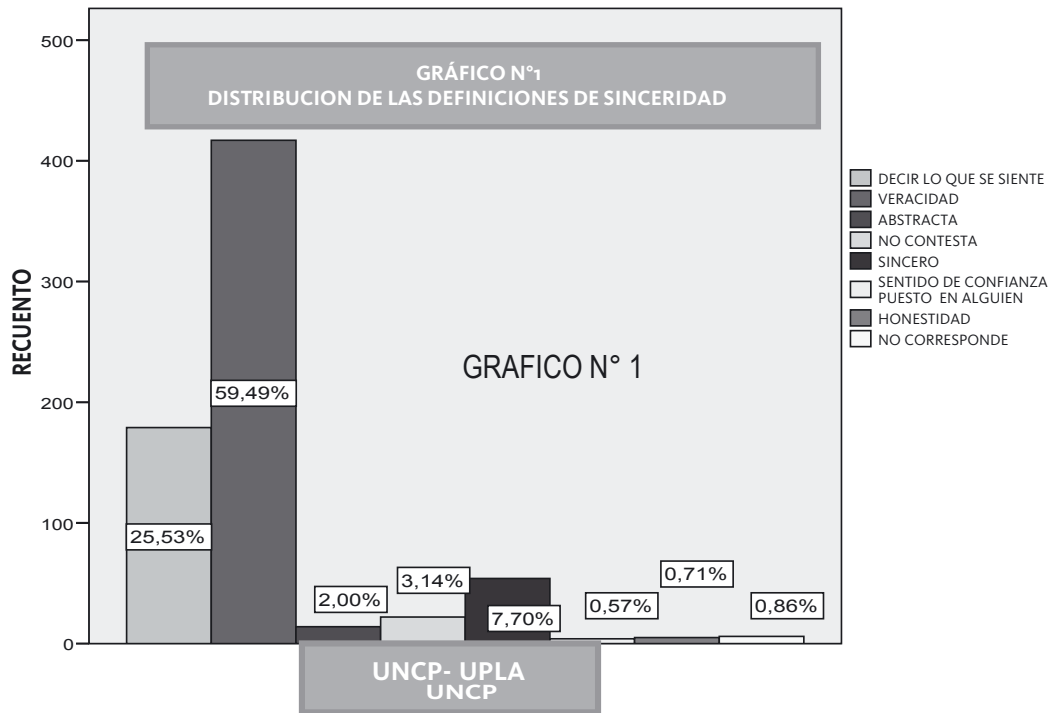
GRÁFICO N°1
DISTRIBUCION DE LAS DEFINICIONES DE SINCERIDAD

500
400
300
200
100
0

RECUENTO

59,49%
25,53%
2,00%
3,14%
7,70%
0,57%
0,71%
0,86%

GRAFICO N° 1

DECIR LO QUE SE SIENTE
VERACIDAD
ABSTRACTA
NO CONTESTA
SINCERO
SENTIDO DE CONFIANZA PUESTO EN ALGUIEN
HONESTIDAD
NO CORRESPONDE

UNCP- UPLA
UNCP